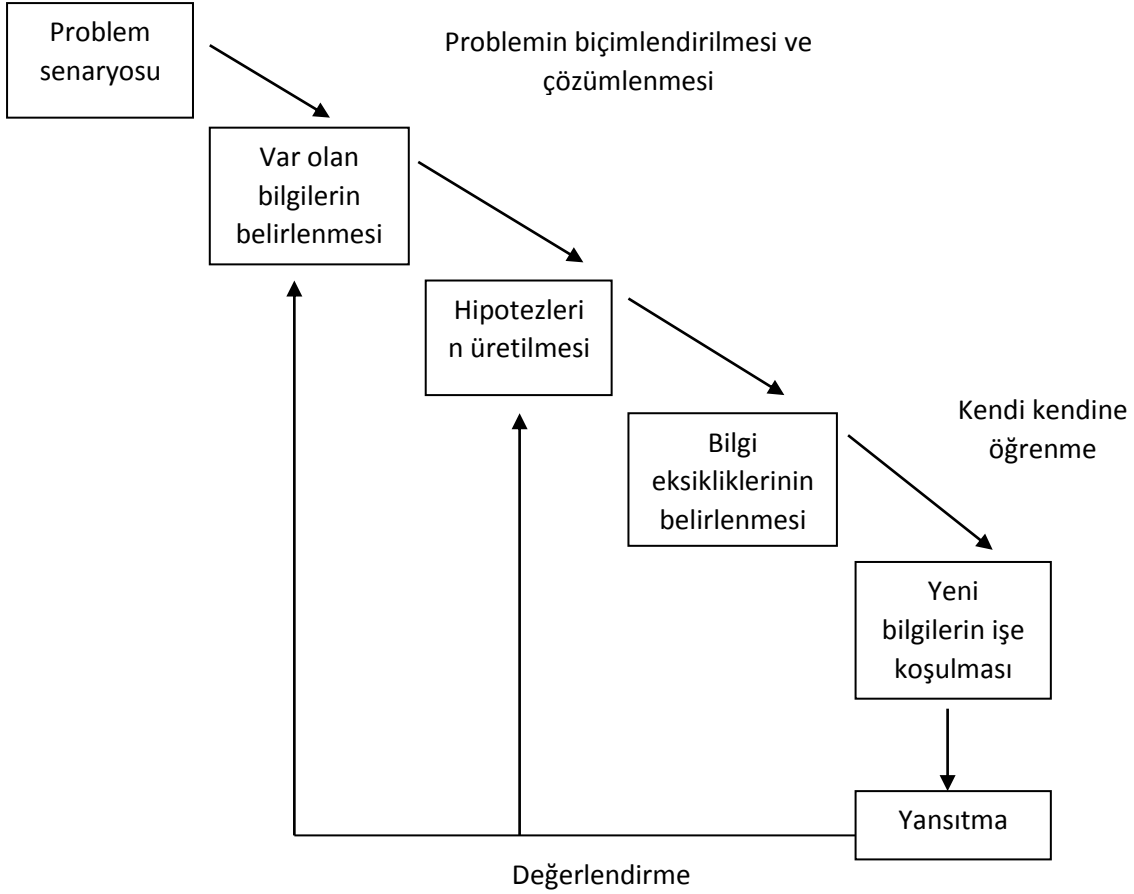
Problem senaryosu

Problemin biçimlendirilmesi ve çözümlenmesi

Var olan bilgilerin belirlenmesi

Hipotezleri n üretilmesi

Kendi kendine öğrenme

Bilgi eksikliklerinin belirlenmesi

Yeni bilgilerin işe koşulması

Yansıtma

Değerlendirme